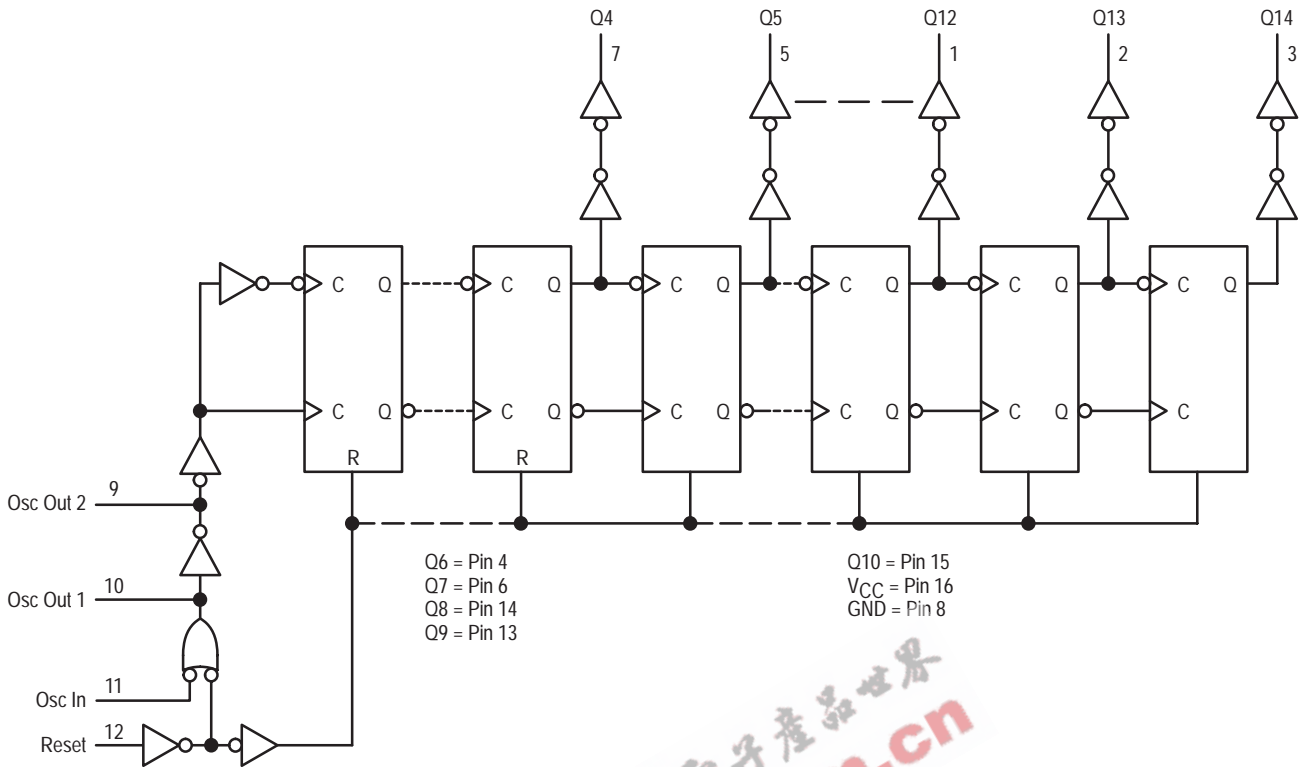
Q4
7
Q5
5
Q12
1
Q13
2
Q14
3

C Q
C Q
R
C Q
C Q
R
C Q
C Q
C Q
C Q
C Q
C Q
C Q
C

Osc Out 2
9
Osc Out 1
10
Osc In
11
Reset
12

Q6 = Pin 4
Q7 = Pin 6
Q8 = Pin 14
Q9 = Pin 13

Q10 = Pin 15
$V_{CC}$ = Pin 16
GND = Pin 8

电子产品世界
.cn